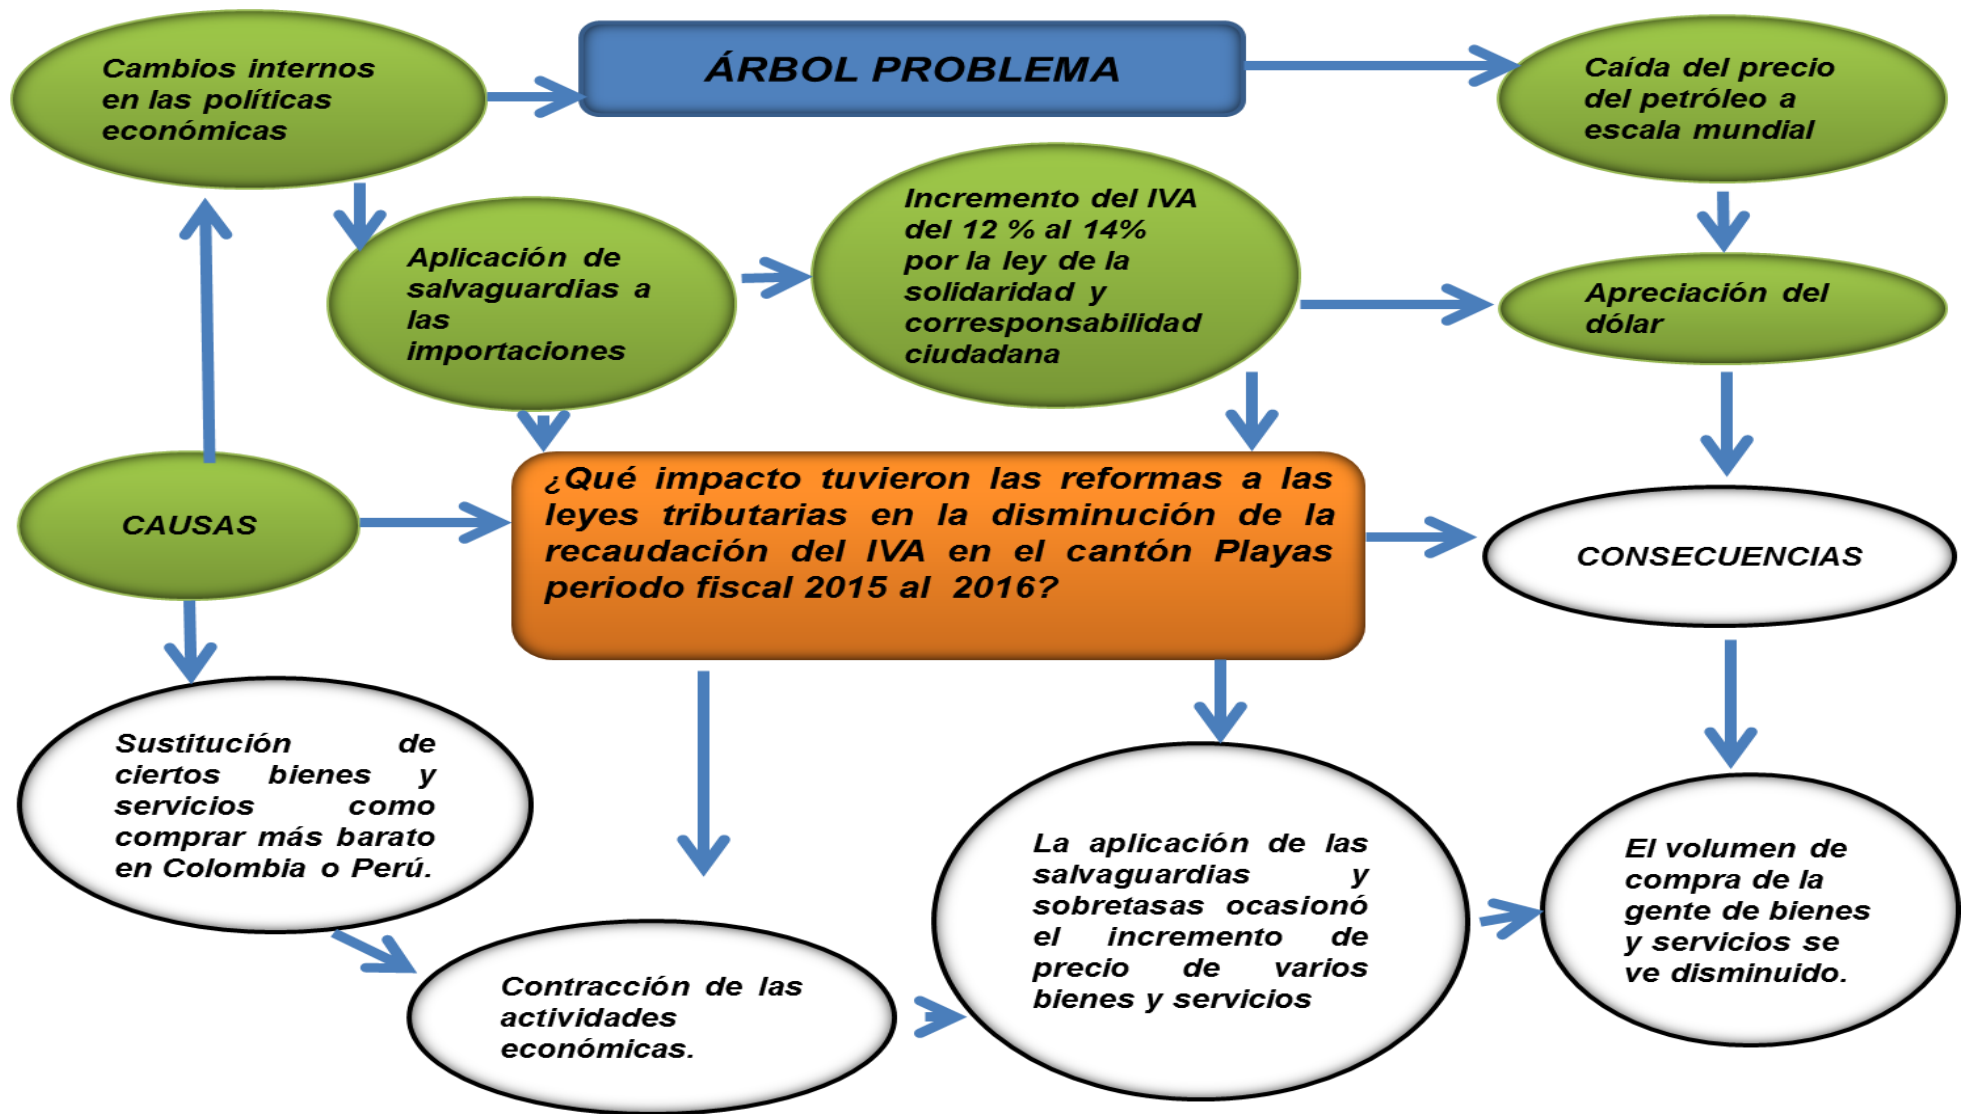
Cambios internos en las políticas económicas

ÁRBOL PROBLEMA

Caída del precio del petróleo a escala mundial

Aplicación de salvaguardias a las importaciones

Incremento del IVA del 12 % al 14% por la ley de la solidaridad y corresponsabilidad ciudadana

Apreciación del dólar

CAUSAS

¿Qué impacto tuvieron las reformas a las leyes tributarias en la disminución de la recaudación del IVA en el cantón Playas periodo fiscal 2015 al 2016?

CONSECUENCIAS

Sustitución de ciertos bienes y servicios como comprar más barato en Colombia o Perú.

Contracción de las actividades económicas.

La aplicación de las salvaguardias y sobretasas ocasionó el incremento de precio de varios bienes y servicios

El volumen de compra de la gente de bienes y servicios se ve disminuido.